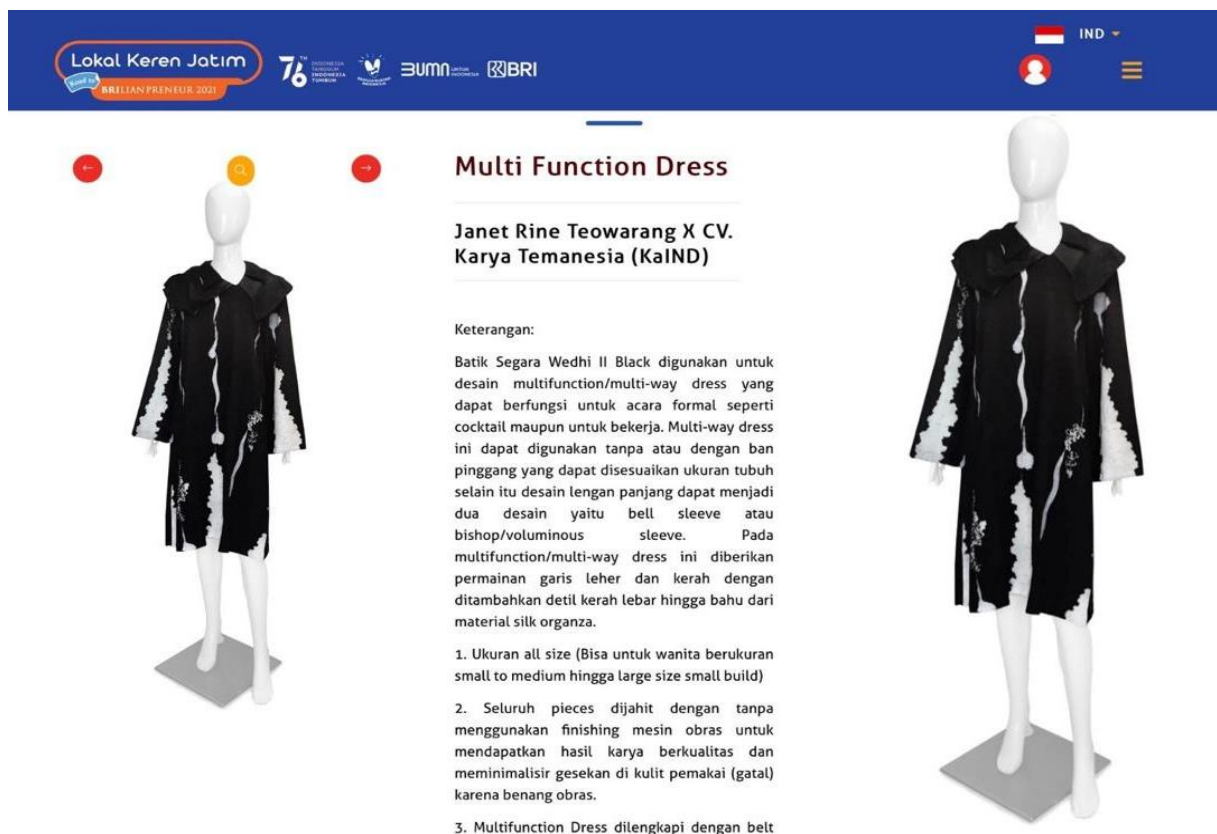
Lokal Keren Jatim
Road to BRILIANPRENEUR 2021

76 INDONESIA TANGGUH INDONESIA TUMBUH

BUMN UNTUK INDONESIA BRI

IND

Multi Function Dress

Janet Rine Teowarang X CV. Karya Temanesia (KaIND)

Keterangan:

Batik Segara Wedhi II Black digunakan untuk desain multifunction/multi-way dress yang dapat berfungsi untuk acara formal seperti cocktail maupun untuk bekerja. Multi-way dress ini dapat digunakan tanpa atau dengan ban pinggang yang dapat disesuaikan ukuran tubuh selain itu desain lengan panjang dapat menjadi dua desain yaitu bell sleeve atau bishop/voluminous sleeve. Pada multifunction/multi-way dress ini diberikan permainan garis leher dan kerah dengan ditambahkan detil kerah lebar hingga bahu dari material silk organza.

1. Ukuran all size (Bisa untuk wanita berukuran small to medium hingga large size small build)

2. Seluruh pieces dijahit dengan tanpa menggunakan finishing mesin obras untuk mendapatkan hasil karya berkualitas dan meminimalisir gesekan di kulit pemakai (gatal) karena benang obras.

3. Multifunction Dress dilengkapi dengan belt